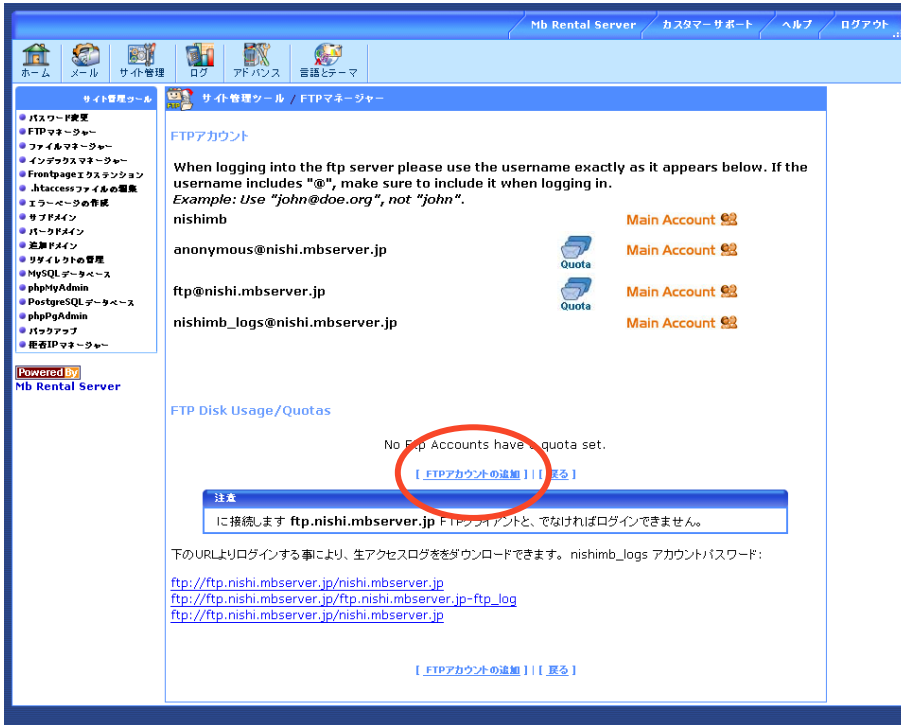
Mb Rental Server / カスタマーサポート / ヘルプ / ログアウト

ホーム メール サイト管理 ログ アドバンス 言語とテーマ

サイト管理ツール
パスワード変更
FTPマネージャー
ファイルマネージャー
インデックスマネージャー
Frontpageエクステンション
.htaccessファイルの編集
エラーページの作成
サブドメイン
パークドメイン
追加ドメイン
リダイレクトの管理
MySQLデータベース
phpMyAdmin
PostgreSQLデータベース
phpPgAdmin
バックアップ
拒否IPマネージャー

Powered by
Mb Rental Server

サイト管理ツール / FTPマネージャー

FTPアカウント

When logging into the ftp server please use the username exactly as it appears below. If the username includes "@", make sure to include it when logging in.
Example: Use "john@doe.org", not "john".

nishimb Main Account
anonymous@nishi.mbserver.jp Quota Main Account
ftp@nishi.mbserver.jp Quota Main Account
nishimb_logs@nishi.mbserver.jp Main Account

FTP Disk Usage/Quotas

No Ftp Accounts have a quota set.

[ FTPアカウントの追加 ] | [ 戻る ]

注意
に接続します ftp.nishi.mbserver.jp FTPクライアントと、でなければログインできません。

下のURLよりログインする事により、生アクセスログををダウンロードできます。nishimb_logs アカウントパスワード:

ftp://ftp.nishi.mbserver.jp/nishi.mbserver.jp
ftp://ftp.nishi.mbserver.jp/ftp.nishi.mbserver.jp-ftp_log
ftp://ftp.nishi.mbserver.jp/nishi.mbserver.jp

[ FTPアカウントの追加 ] | [ 戻る ]